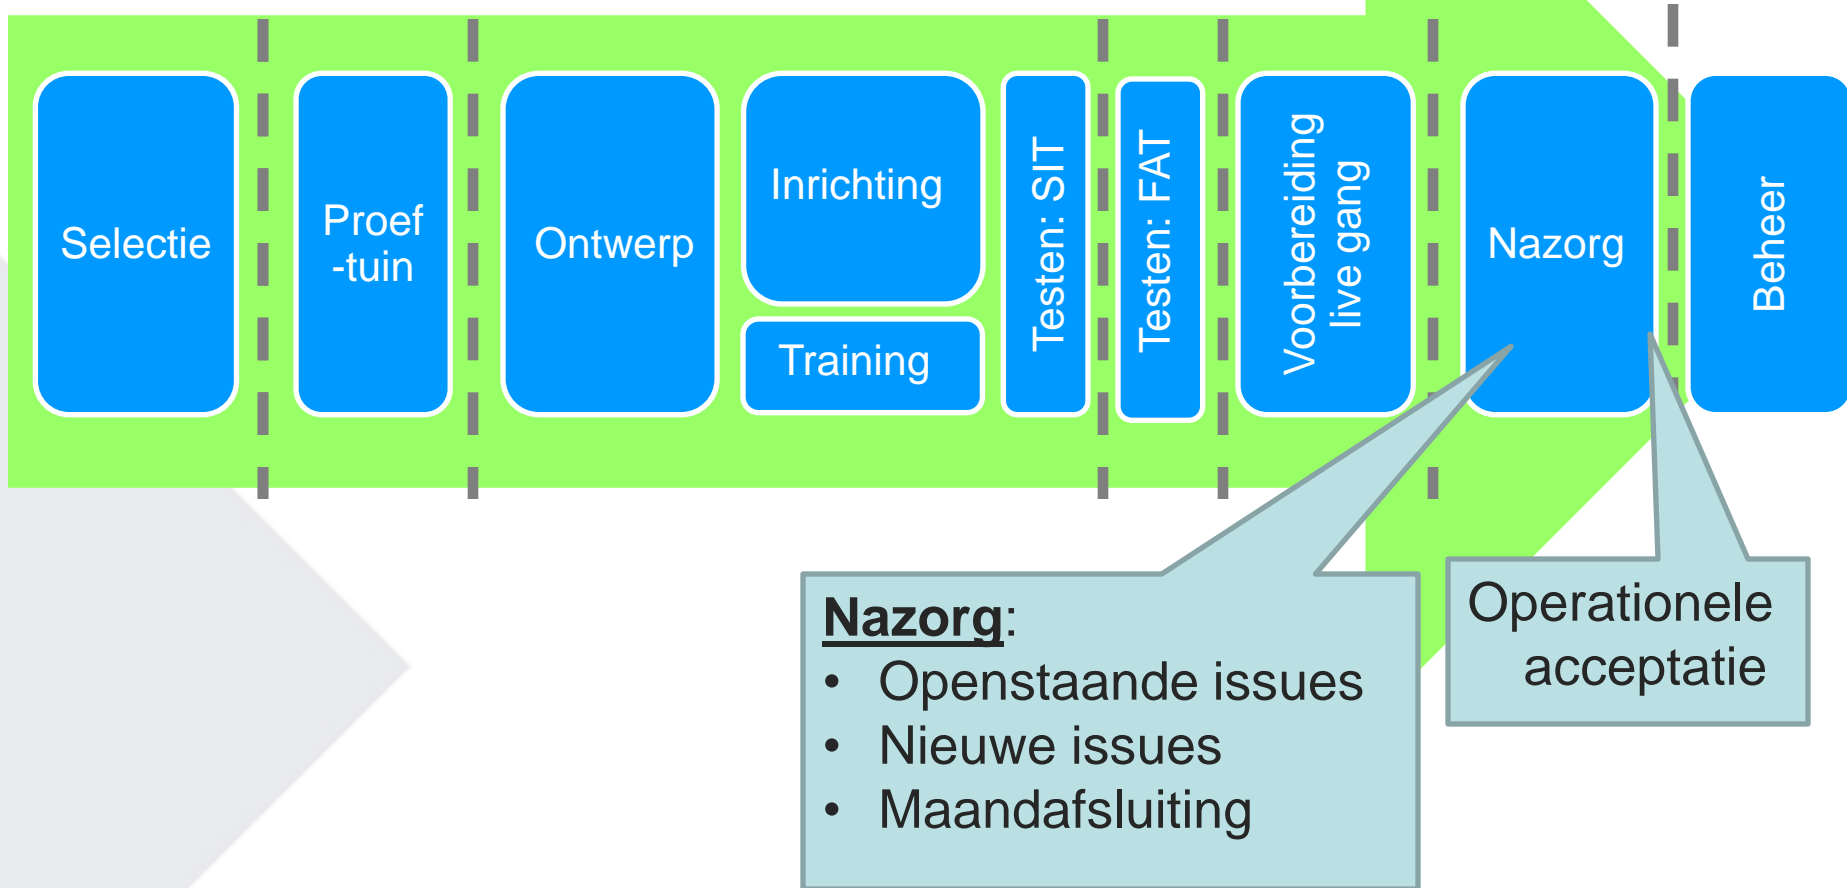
Selectie

Proef
-tuin

Ontwerp

Inrichting

Training

Testen: SIT

Testen: FAT

Voorbereiding
live gang

Nazorg

Beheer

Nazorg:
• Openstaande issues
• Nieuwe issues
• Maandafsluiting

Operationele acceptatie